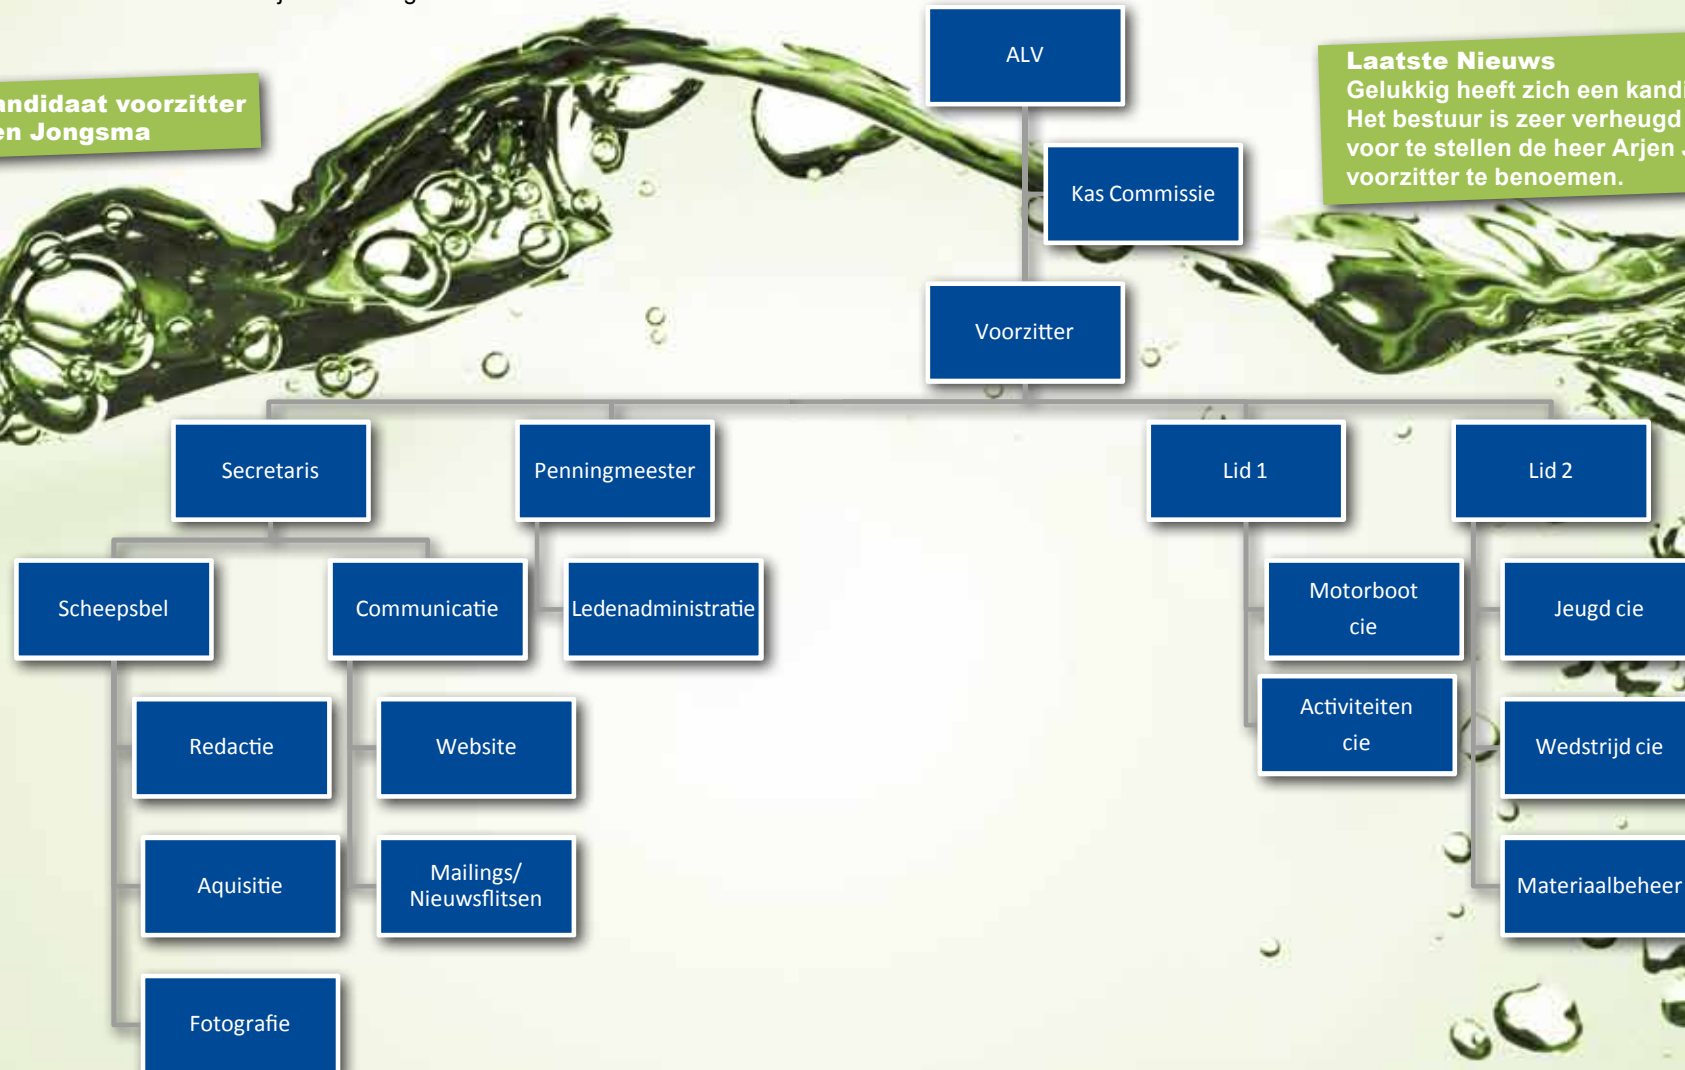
ndidaat voorzitter
en Jongsma

ALV

Laatste Nieuws
Gelukkig heeft zich een kandi
Het bestuur is zeer verheugd
voor te stellen de heer Arjen
voorzitter te benoemen.

Kas Commissie

Voorzitter

Secretaris

Penningmeester

Lid 1

Lid 2

Scheepsbel

Communicatie

Ledenadministratie

Motorboot cie

Jeugd cie

Activiteiten cie

Redactie

Website

Wedstrijd cie

Aquisitie

Mailings/ Nieuwsflitsen

Materiaalbeheer

Fotografie